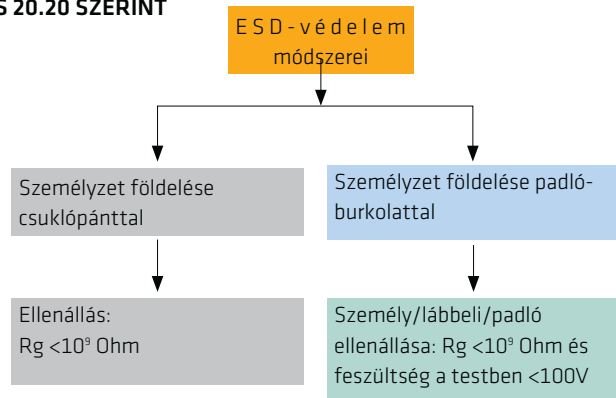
S 20.20 SZERINT

E S D - v é d e l e m módszerei

Személyzet földelése csuklópánttal

Személyzet földelése padlóburkolattal

Ellenállás: Rg <$10^9$ Ohm

Személy/lábbeli/padló ellenállása: Rg <$10^9$ Ohm és feszültség a testben <100V